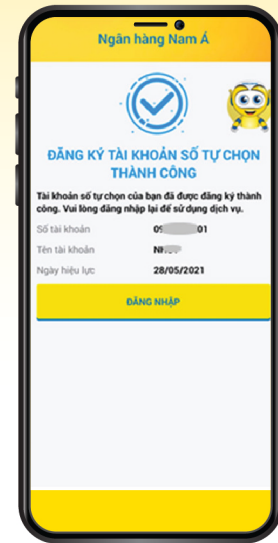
Ngân hàng Nam Á

ĐĂNG KÝ TÀI KHOẢN SỐ TỰ CHỌN THÀNH CÔNG

Tài khoản số tự chọn của bạn đã được đăng ký thành công. Vui lòng đăng nhập lại để sử dụng dịch vụ.

| | |
|---|---|
| Số tài khoản | 09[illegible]01 |
| Tên tài khoản | NH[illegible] |
| Ngày hiệu lực | 28/05/2021 |

ĐĂNG NHẬP